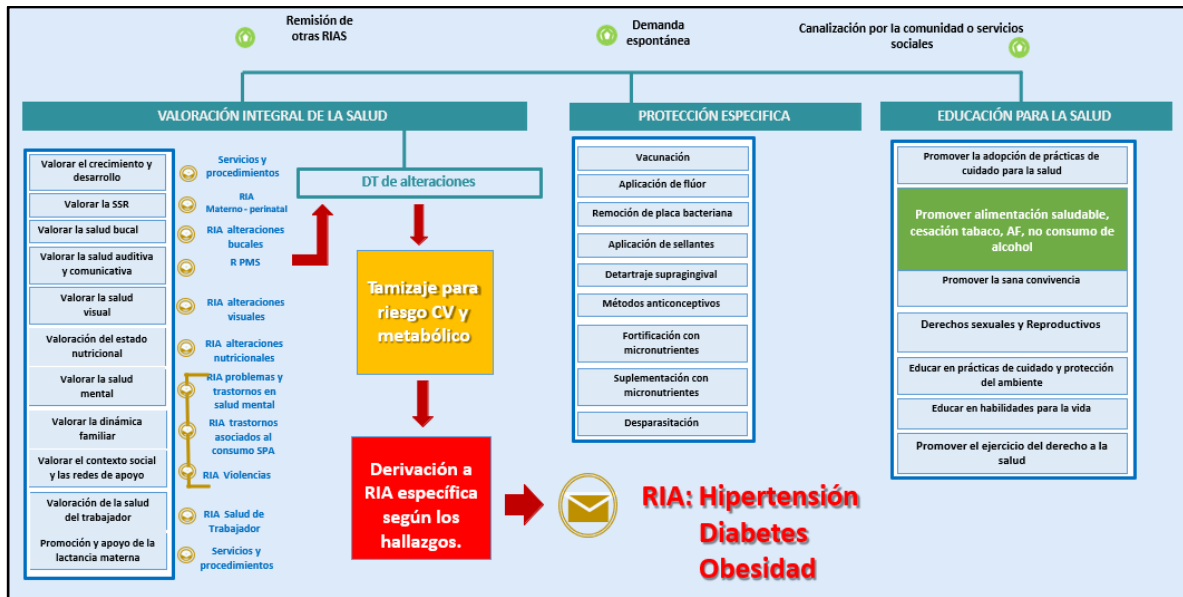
Remisión de otras RIAS

Demanda espontánea

Canalización por la comunidad o servicios sociales

VALORACIÓN INTEGRAL DE LA SALUD

PROTECCIÓN ESPECIFICA

EDUCACIÓN PARA LA SALUD

Valorar el crecimiento y desarrollo

Valorar la SSR

Valorar la salud bucal

Valorar la salud auditiva y comunicativa

Valorar la salud visual

Valoración del estado nutricional

Valorar la salud mental

Valorar la dinámica familiar

Valorar el contexto social y las redes de apoyo

Valoración de la salud del trabajador

Promoción y apoyo de la lactancia materna

Servicios y procedimientos

RIA Materno - perinatal

RIA alteraciones bucales

R PMS

RIA alteraciones visuales

RIA alteraciones nutricionales

RIA problemas y trastornos en salud mental

RIA trastornos asociados al consumo SPA

RIA Violencias

RIA Salud de Trabajador

Servicios y procedimientos

DT de alteraciones

Tamizaje para riesgo CV y metabólico

Derivación a RIA específica según los hallazgos.

RIA: Hipertensión
Diabetes
Obesidad

Vacunación

Aplicación de flúor

Remoción de placa bacteriana

Aplicación de sellantes

Detartraje supragingival

Métodos anticonceptivos

Fortificación con micronutrientes

Suplementación con micronutrientes

Desparasitación

Promover la adopción de prácticas de cuidado para la salud

Promover alimentación saludable, cesación tabaco, AF, no consumo de alcohol

Promover la sana convivencia

Derechos sexuales y Reproductivos

Educar en prácticas de cuidado y protección del ambiente

Educar en habilidades para la vida

Promover el ejercicio del derecho a la salud